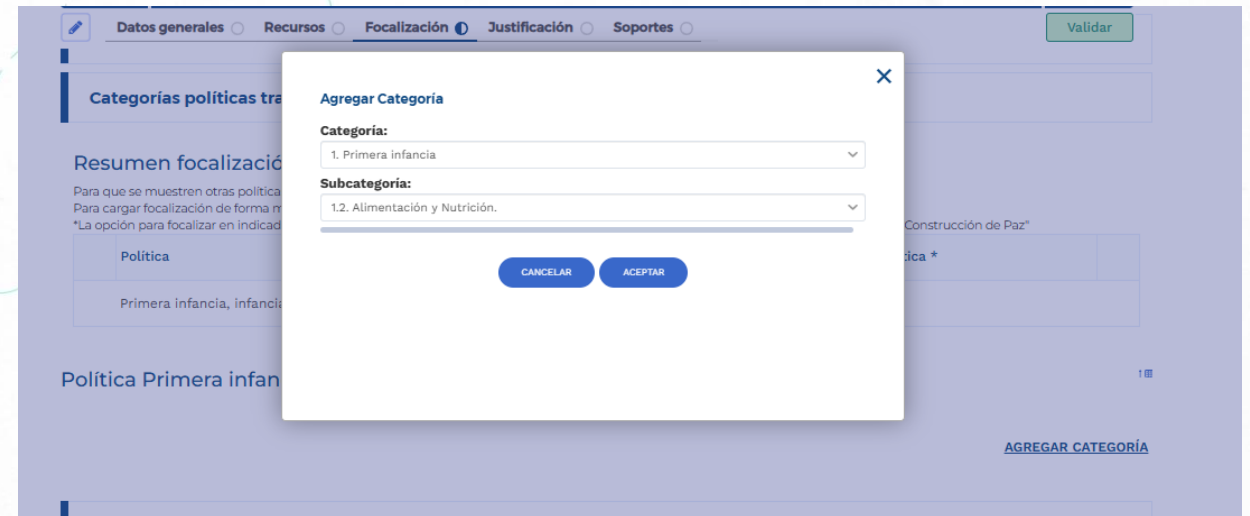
Datos generales Recursos Focalización Justificación Soportes

Validar

Categorías políticas tra

Resumen focalizació

Para que se muestren otras política
Para cargar focalización de forma m
*La opción para focalizar en indicad

Construcción de Paz"

| Política | | ica * | |
|---|---|---|---|
| Primera infancia, infancia | | | |

Política Primera infan

AGREGAR CATEGORÍA

Agregar Categoría

Categoría:
1. Primera infancia

Subcategoría:
1.2. Alimentación y Nutrición.

CANCELAR ACEPTAR